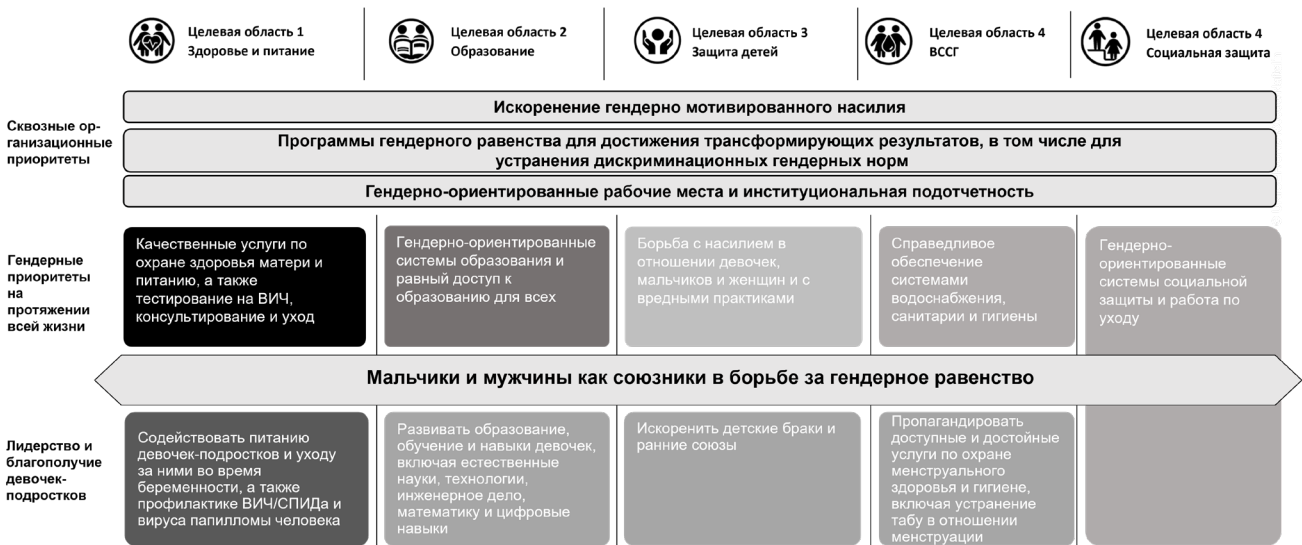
Целевая область 1
Здоровье и питание

Целевая область 2
Образование

Целевая область 3
Защита детей

Целевая область 4
ВССГ

Целевая область 4
Социальная защита

Сквозные организационные приоритеты

Искоренение гендерно мотивированного насилия

Программы гендерного равенства для достижения трансформирующих результатов, в том числе для устранения дискриминационных гендерных норм

Гендерно-ориентированные рабочие места и институциональная подотчетность

Гендерные приоритеты на протяжении всей жизни

Качественные услуги по охране здоровья матери и питанию, а также тестирование на ВИЧ, консультирование и уход

Гендерно-ориентированные системы образования и равный доступ к образованию для всех

Борьба с насилием в отношении девочек, мальчиков и женщин и с вредными практиками

Справедливое обеспечение системами водоснабжения, санитарии и гигиены

Гендерно-ориентированные системы социальной защиты и работа по уходу

Мальчики и мужчины как союзники в борьбе за гендерное равенство

Лидерство и благополучие девочек-подростков

Содействовать питанию девочек-подростков и уходу за ними во время беременности, а также профилактике ВИЧ/СПИДа и вируса папилломы человека

Развивать образование, обучение и навыки девочек, включая естественные науки, технологии, инженерное дело, математику и цифровые навыки

Искоренить детские браки и ранние союзы

Пропагандировать доступные и достойные услуги по охране менструального здоровья и гигиене, включая устранение табу в отношении менструации